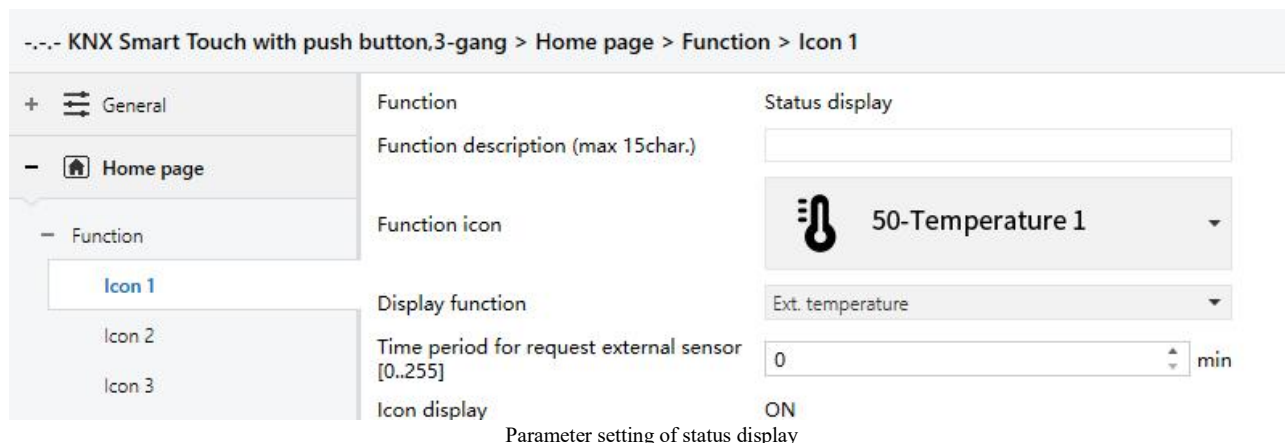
-.-.- KNX Smart Touch with push button,3-gang > Home page > Function > Icon 1

+ General

− Home page

− Function

Icon 1

Icon 2

Icon 3

Function | Status display

Function description (max 15char.)

Function icon | 50-Temperature 1

Display function | Ext. temperature

Time period for request external sensor [0..255] | 0 min

Icon display | ON

Parameter setting of status display